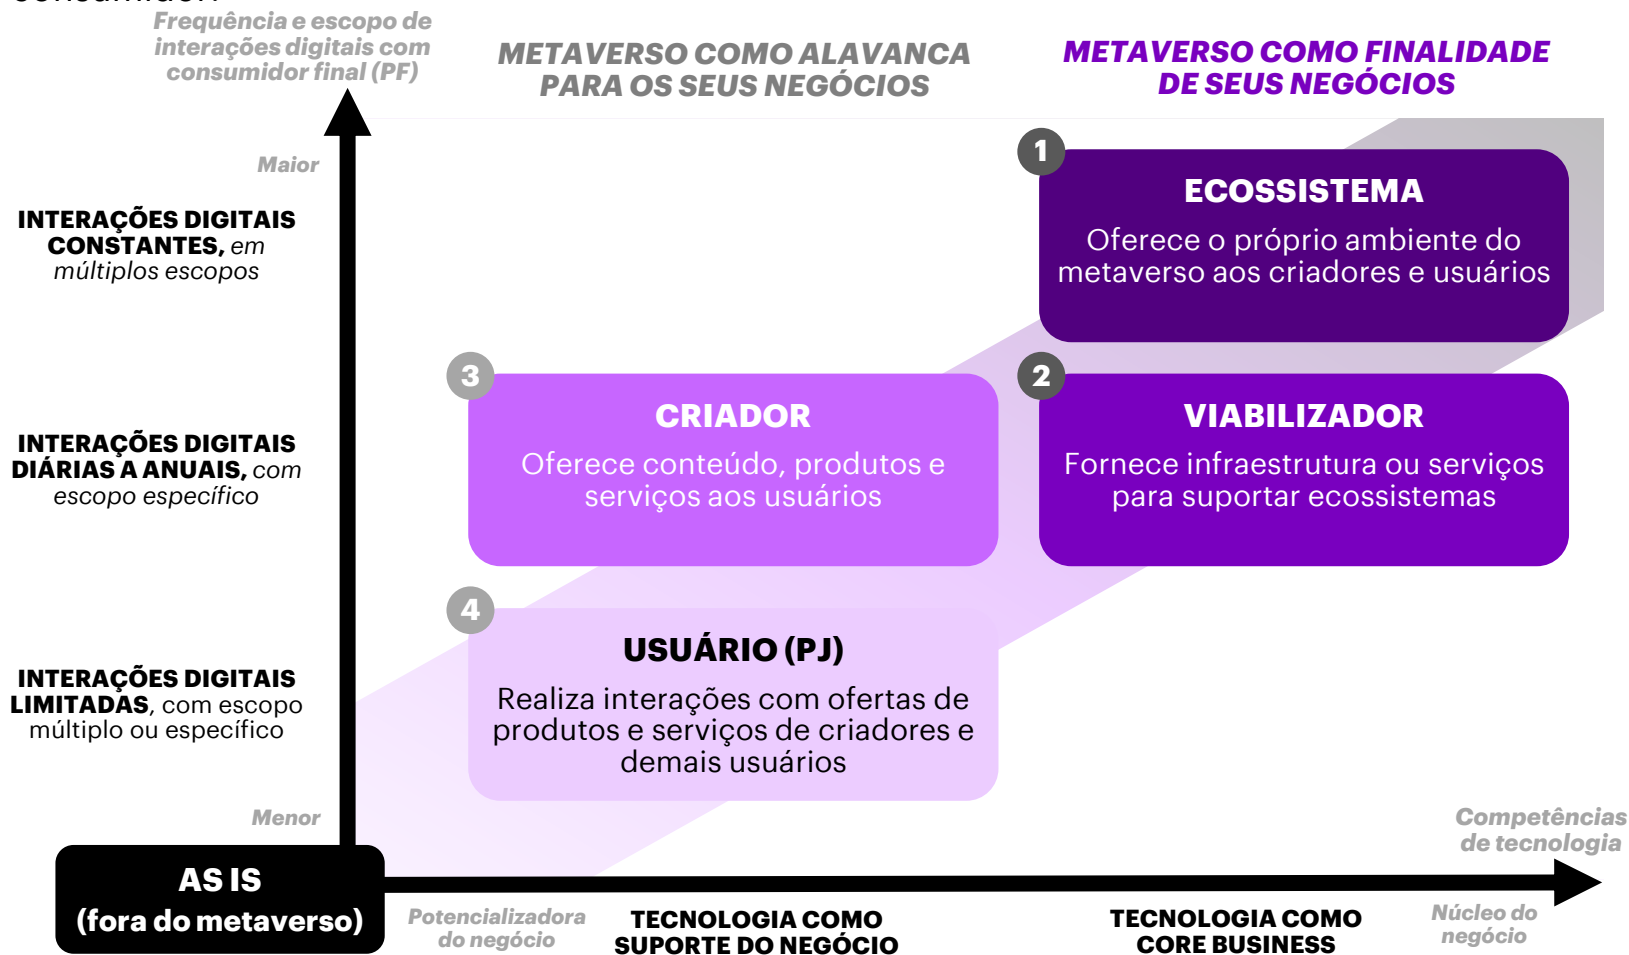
consumidor

Frequência e escopo de interações digitais com consumidor final (PF)

METAVERSO COMO ALAVANCA PARA OS SEUS NEGÓCIOS

METAVERSO COMO FINALIDADE DE SEUS NEGÓCIOS

Maior

INTERAÇÕES DIGITAIS CONSTANTES, em múltiplos escopos

1

ECOSSISTEMA

Oferece o próprio ambiente do metaverso aos criadores e usuários

3

CRIADOR

Oferece conteúdo, produtos e serviços aos usuários

2

VIABILIZADOR

Fornece infraestrutura ou serviços para suportar ecossistemas

INTERAÇÕES DIGITAIS DIÁRIAS A ANUAIS, com escopo específico

4

USUÁRIO (PJ)

Realiza interações com ofertas de produtos e serviços de criadores e demais usuários

INTERAÇÕES DIGITAIS LIMITADAS, com escopo múltiplo ou específico

Menor

Competências de tecnologia

AS IS
(fora do metaverso)

Potencializadora do negócio

TECNOLOGIA COMO SUPORTE DO NEGÓCIO

TECNOLOGIA COMO CORE BUSINESS

Núcleo do negócio